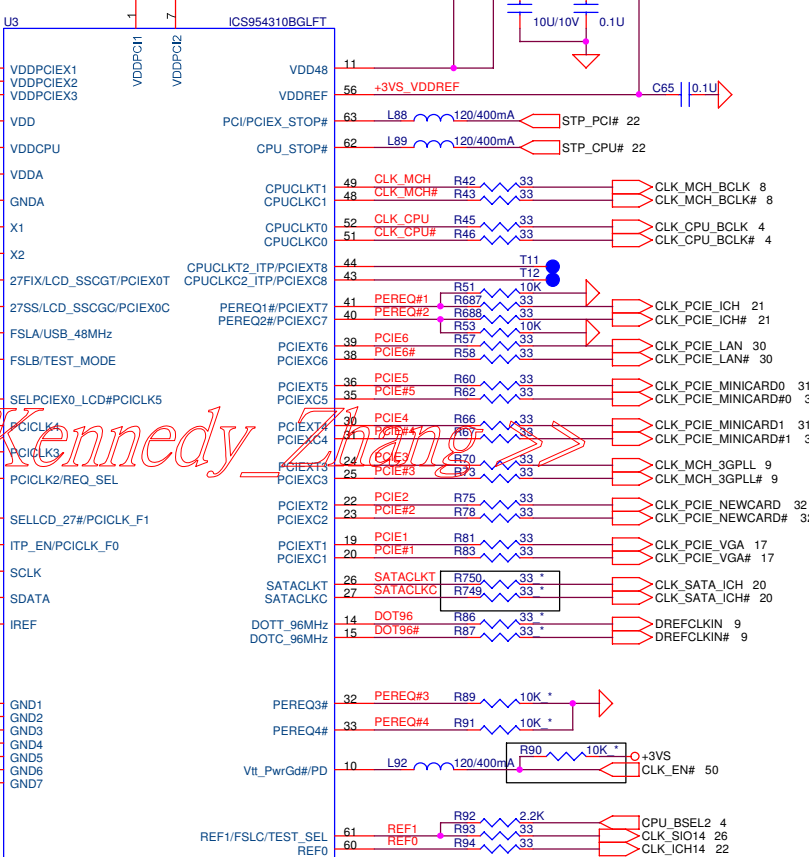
U3
1
7
ICS954310BGLFT
VDDPCI1
VDDPCI2
10U/10V
0.1U
VDDPCIEX1
VDDPCIEX2
VDDPCIEX3
VDD48
11
VDDREF
56
+3VS_VDDREF
C65
0.1U
VDD
PCI/PCIEX_STOP#
63
L88
120/400mA
STP_PCI# 22
VDDCPU
CPU_STOP#
62
L89
120/400mA
STP_CPU# 22
VDDA
GNDA
X1
X2
27FIX/LCD_SSCGT/PCIEX0T
27SS/LCD_SSCGC/PCIEX0C
FSLA/USB_48MHz
FSLB/TEST_MODE
SELPCIEX0_LCD#PCICLK5
PCICLK4
PCICLK3
PCICLK2/REQ_SEL
SELLCD_27#/PCICLK_F1
ITP_EN/PCICLK_F0
SCLK
SDATA
IREF
CPUCLKT1
CPUCLKC1
49
48
CLK_MCH
CLK_MCH#
R42
R43
33
33
CLK_MCH_BCLK 8
CLK_MCH_BCLK# 8
CPUCLKT0
CPUCLKC0
52
51
CLK_CPU
CLK_CPU#
R45
R46
33
33
CLK_CPU_BCLK 4
CLK_CPU_BCLK# 4
CPUCLKT2_ITP/PCIEXT8
CPUCLKC2_ITP/PCIEXC8
44
43
T11
T12
R51
10K
PEREQ1#/PCIEXT7
PEREQ2#/PCIEXC7
41
40
PEREQ#1
PEREQ#2
R687
R688
33
33
CLK_PCIE_ICH 21
CLK_PCIE_ICH# 21
R53
10K
PCIEXT6
PCIEXC6
39
38
PCIE6
PCIE6#
R57
R58
33
33
CLK_PCIE_LAN 30
CLK_PCIE_LAN# 30
PCIEXT5
PCIEXC5
36
35
PCIE5
PCIE#5
R60
R62
33
33
CLK_PCIE_MINICARD0 31
CLK_PCIE_MINICARD#0 3
PCIEXT4
PCIEXC4
31
30
PCIE4
PCIE#4
R66
R67
33
33
CLK_PCIE_MINICARD1 31
CLK_PCIE_MINICARD#1 3
PCIEXT3
PCIEXC3
24
25
PCIE3
PCIE#3
R70
R73
33
33
CLK_MCH_3GPLL 9
CLK_MCH_3GPLL# 9
PCIEXT2
PCIEXC2
22
23
PCIE2
PCIE#2
R75
R78
33
33
CLK_PCIE_NEWCARD 32
CLK_PCIE_NEWCARD# 3
PCIEXT1
PCIEXC1
19
20
PCIE1
PCIE#1
R81
R83
33
33
CLK_PCIE_VGA 17
CLK_PCIE_VGA# 17
SATACLKT
SATACLKC
26
27
SATACLKT
SATACLKC
R750
R749
33 *
33 *
CLK_SATA_ICH 20
CLK_SATA_ICH# 20
DOTT_96MHz
DOTC_96MHz
14
15
DOT96
DOT96#
R86
R87
33 *
33 *
DREFCLKIN 9
DREFCLKIN# 9
Kennedy_Zhang <>
GND1
GND2
GND3
GND4
GND5
GND6
GND7
PEREQ3#
32
PEREQ#3
R89
10K *
PEREQ4#
33
PEREQ#4
R91
10K *
R90
10K *
+3VS
Vtt_PwrGd#/PD
10
L92
120/400mA
CLK_EN# 50
R92
2.2K
CPU_BSEL2 4
REF1/FSLC/TEST_SEL
61
REF1
R93
33
CLK_SIO14 26
REF0
60
REF0
R94
33
CLK_ICH14 22